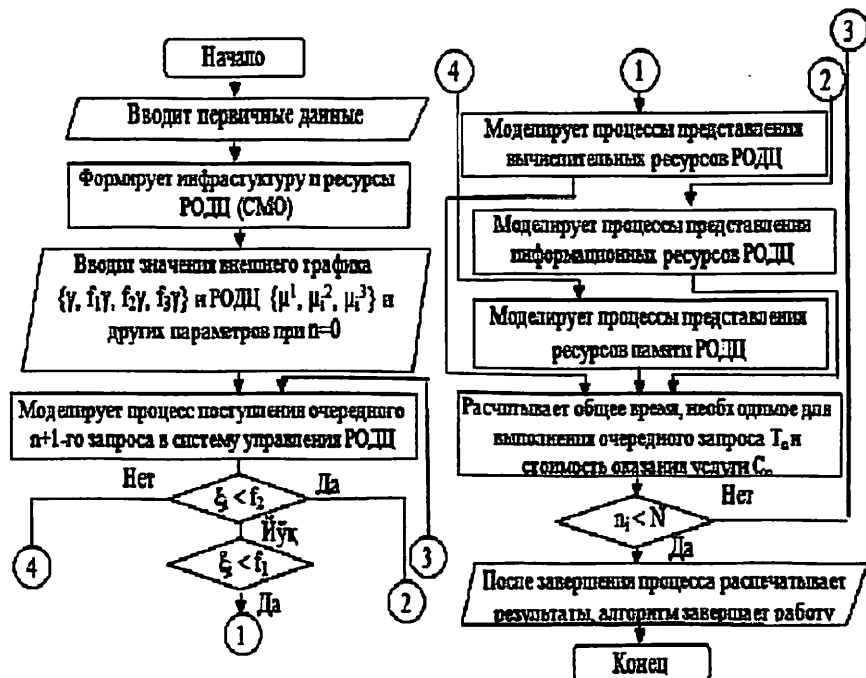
Начало

Вводит первичные данные

Формирует инфрастуктуру и ресурсы РОДЦ (СМО)

Вводит значения внешнего графика $\{\gamma, f_1\gamma, f_2\gamma, f_3\gamma\}$ и РОДЦ $\{\mu_i^1, \mu_i^2, \mu_i^3\}$ и других параметров при n=0

Моделирует процесс поступления очередного n+1-го запроса в систему управления РОДЦ

Нет

$\xi_i < f_2$

Да

Йўқ

$\xi_i < f_1$

Да

4

3

2

1

3

4

1

2

Моделирует процессы представления вычислительных ресурсов РОДЦ

Моделирует процессы представления информационных ресурсов РОДЦ

Моделирует процессы представления ресурсов памяти РОДЦ

Расчитывает общее время, необходимое для выполнения очередного запроса $T_n$ и стоимость оказания услуги $C_n$

Нет

$n_i < N$

Да

После завершения процесса распечатывает результаты, алгоритм завершает работу

Конец